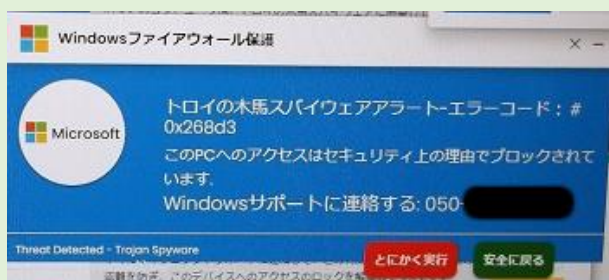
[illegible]

Windowsファイアウォール保護

Microsoft

トロイの木馬スパイウェアアラート-エラーコード：# 0x268d3

このPCへのアクセスはセキュリティ上の理由でブロックされています。

Windowsサポートに連絡する: 050-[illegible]

Threat Detected - Trojan Spyware

とにかく実行

安全に戻る

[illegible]このデバイスへのアクセスのロックを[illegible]